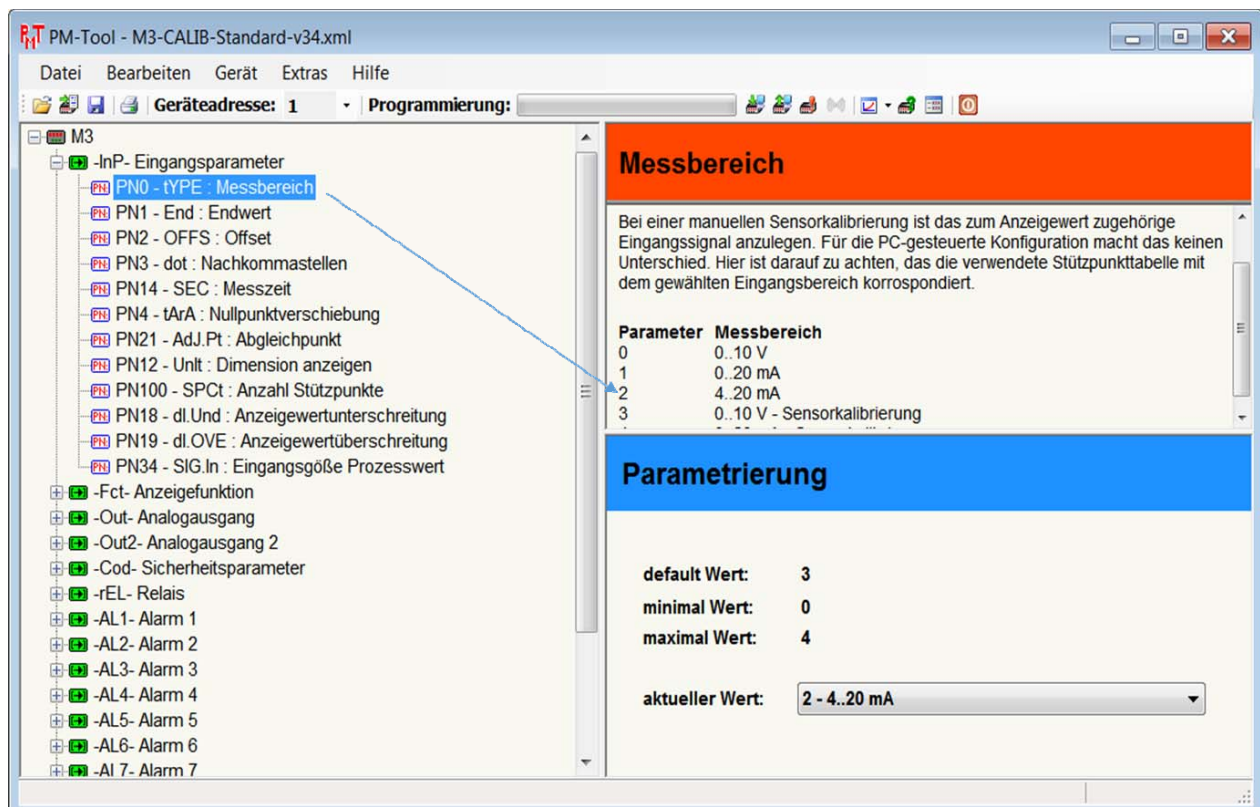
PM-Tool - M3-CALIB-Standard-v34.xml

Datei Bearbeiten Gerät Extras Hilfe

Geräteadresse: 1 Programmierung:

M3
-InP- Eingangsparameter
PN0 - tYPE : Messbereich
PN1 - End : Endwert
PN2 - OFFS : Offset
PN3 - dot : Nachkommastellen
PN14 - SEC : Messzeit
PN4 - tArA : Nullpunktverschiebung
PN21 - AdJ.Pt : Abgleichpunkt
PN12 - Unlt : Dimension anzeigen
PN100 - SPCt : Anzahl Stützpunkte
PN18 - dl.Und : Anzeigewertunterschreitung
PN19 - dl.OVE : Anzeigewertüberschreitung
PN34 - SIG.In : Eingangsgöße Prozesswert
-Fct- Anzeigefunktion
-Out- Analogausgang
-Out2- Analogausgang 2
-Cod- Sicherheitsparameter
-rEL- Relais
-AL1- Alarm 1
-AL2- Alarm 2
-AL3- Alarm 3
-AL4- Alarm 4
-AL5- Alarm 5
-AL6- Alarm 6
-AL7- Alarm 7

Messbereich

Bei einer manuellen Sensorkalibrierung ist das zum Anzeigewert zugehörige Eingangssignal anzulegen. Für die PC-gesteuerte Konfiguration macht das keinen Unterschied. Hier ist darauf zu achten, das die verwendete Stützpunkttabelle mit dem gewählten Eingangsbereich korrospondiert.

| Parameter | Messbereich |
|---|---|
| 0 | 0..10 V |
| 1 | 0..20 mA |
| 2 | 4..20 mA |
| 3 | 0..10 V - Sensorkalibrierung |
| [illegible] | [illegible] |

Parametrierung

default Wert: 3
minimal Wert: 0
maximal Wert: 4

aktueller Wert: 2 - 4..20 mA